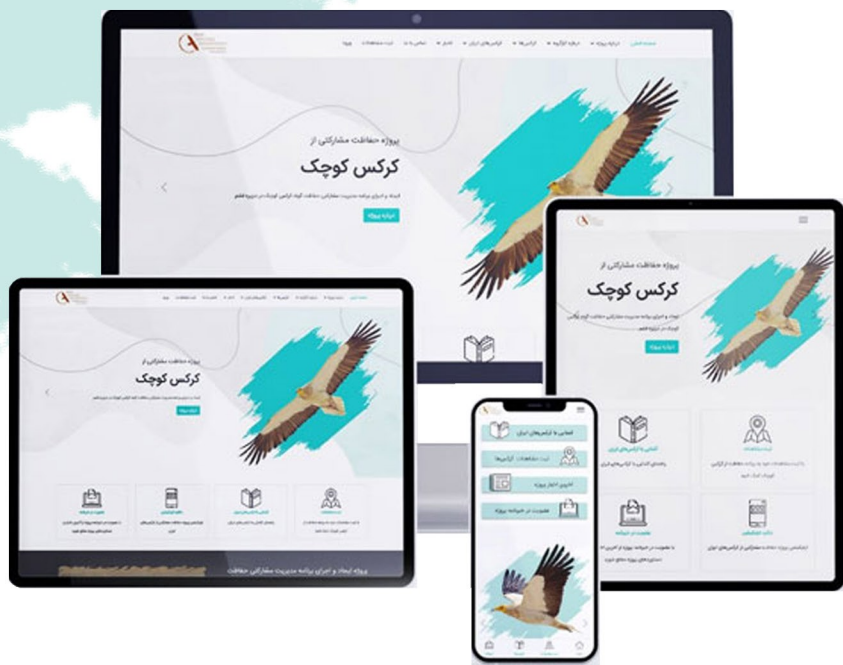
پروژه حفاظت مشارکتی از

کرکس کوچک

ادامه پروژه

پروژه حفاظت مشارکتی از

کرکس کوچک

ادامه پروژه

پروژه حفاظت مشارکتی از

کرکس کوچک

ادامه پروژه

آشنایی با کرکس‌های ایران

ثبت مشاهدات کرکس‌ها

آخرین اخبار پروژه

عضویت در خبرنامه پروژه

پروژه ایجاد و اجرای برنامه مدیریت مشارکتی حفاظت